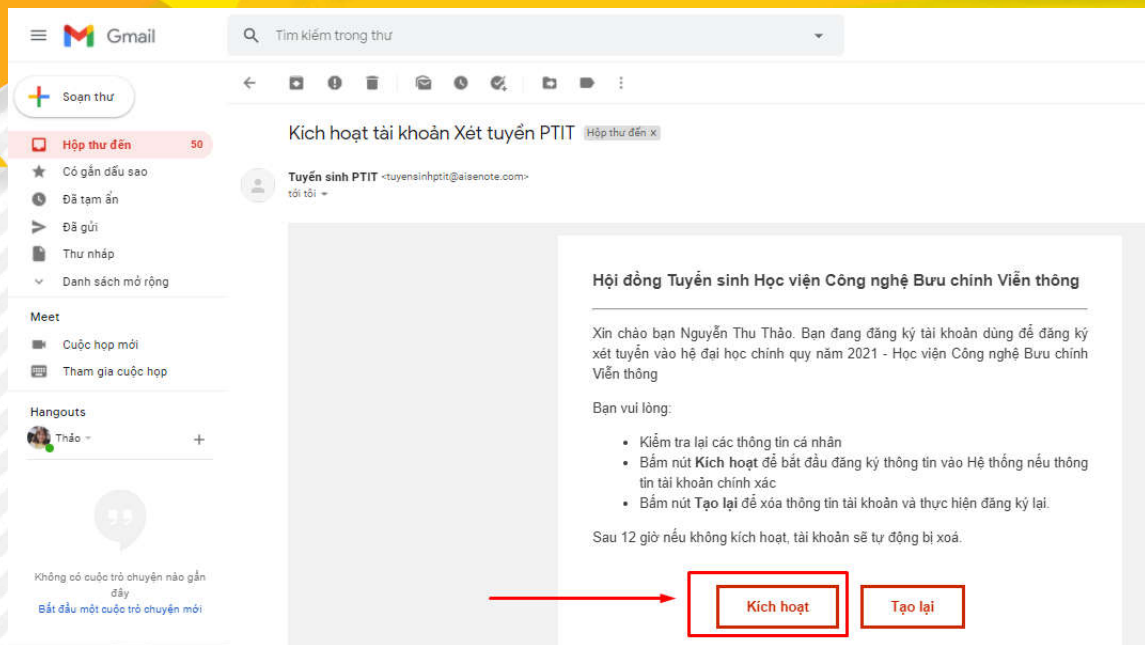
Gmail

Tìm kiếm trong thư

Soạn thư

Hộp thư đến 50
Có gắn dấu sao
Đã tạm ẩn
Đã gửi
Thư nháp
Danh sách mở rộng

Meet
Cuộc họp mới
Tham gia cuộc họp

Hangouts
Thảo

Không có cuộc trò chuyện nào gần đây
Bắt đầu một cuộc trò chuyện mới

Kích hoạt tài khoản Xét tuyển PTIT Hộp thư đến ×

Tuyển sinh PTIT <tuyensinhptit@aisenote.com>
tới tôi

Hội đồng Tuyển sinh Học viện Công nghệ Bưu chính Viễn thông

Xin chào bạn Nguyễn Thu Thảo. Bạn đang đăng ký tài khoản dùng để đăng ký xét tuyển vào hệ đại học chính quy năm 2021 - Học viện Công nghệ Bưu chính Viễn thông

Bạn vui lòng:

- Kiểm tra lại các thông tin cá nhân
- Bấm nút **Kích hoạt** để bắt đầu đăng ký thông tin vào Hệ thống nếu thông tin tài khoản chính xác
- Bấm nút **Tạo lại** để xóa thông tin tài khoản và thực hiện đăng ký lại.

Sau 12 giờ nếu không kích hoạt, tài khoản sẽ tự động bị xoá.

Kích hoạt Tạo lại